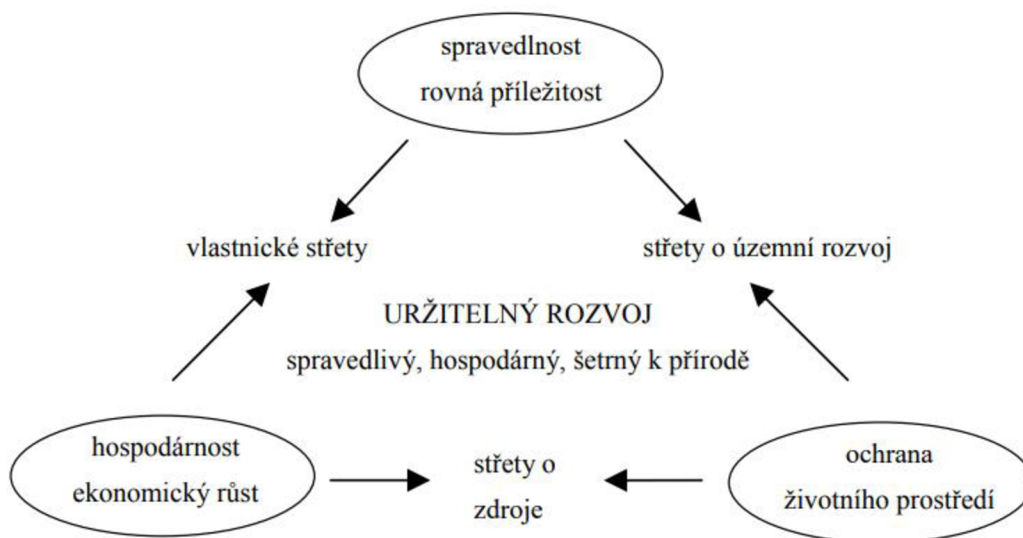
spravedlnost
rovná příležitost

vlastnické střety

střety o územní rozvoj

URŽITELNÝ ROZVOJ
spravedlivý, hospodárný, šetrný k přírodě

hospodárnost
ekonomický růst

střety o
zdroje

ochrana
životního prostředí